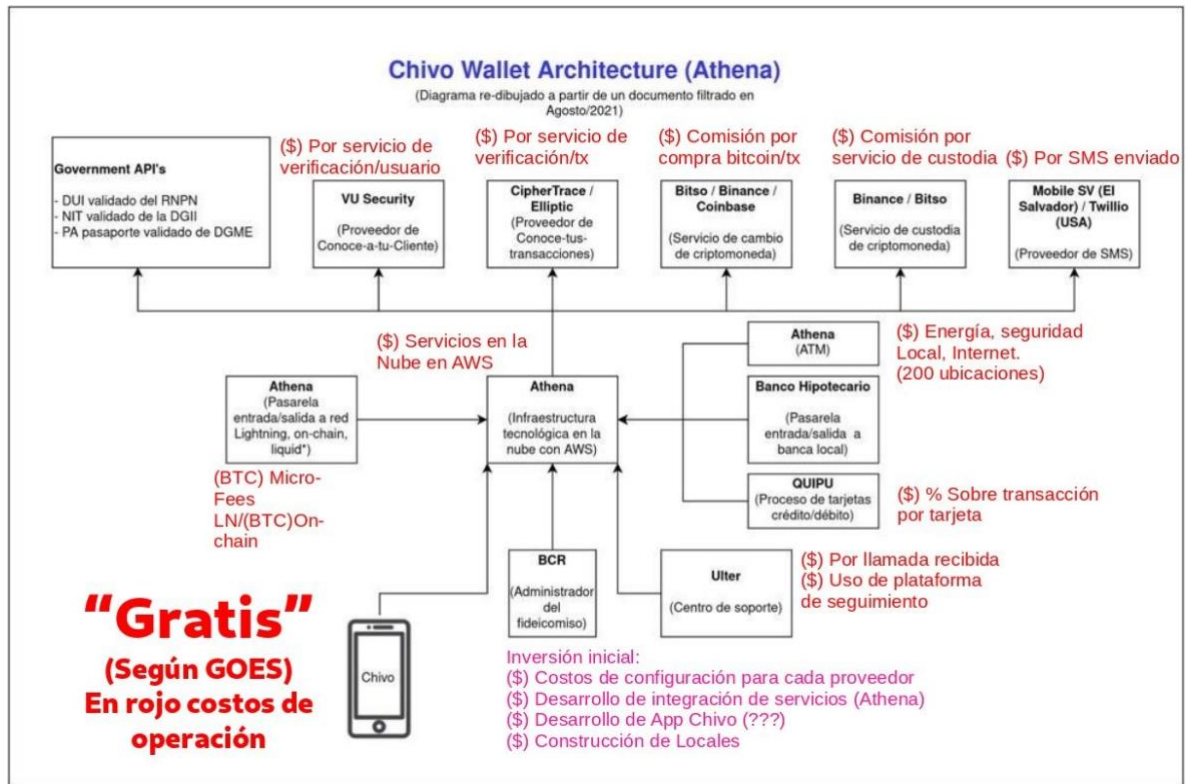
Chivo Wallet Architecture (Athena)
(Diagrama re-dibujado a partir de un documento filtrado en Agosto/2021)

Government API's
- DUI validado del RNPN
- NIT validado de la DGII
- PA pasaporte validado de DGME

($) Por servicio de verificación/usuario
VU Security
(Proveedor de Conoce-a-tu-Cliente)

($) Por servicio de verificación/tx
CipherTrace / Elliptic
(Proveedor de Conoce-tus-transacciones)

($) Comisión por compra bitcoin/tx
Bitso / Binance / Coinbase
(Servicio de cambio de criptomoneda)

($) Comisión por servicio de custodia
Binance / Bitso
(Servicio de custodia de criptomoneda)

($) Por SMS enviado
Mobile SV (El Salvador) / Twillio (USA)
(Proveedor de SMS)

($) Servicios en la Nube en AWS

Athena
(ATM)

($) Energía, seguridad Local, Internet. (200 ubicaciones)

Athena
(Pasarela entrada/salida a red Lightning, on-chain, liquid*)

Athena
(Infraestructura tecnológica en la nube con AWS)

Banco Hipotecario
(Pasarela entrada/salida a banca local)

(BTC) Micro-Fees LN/(BTC)On-chain

QUIPU
(Proceso de tarjetas crédito/débito)

($) % Sobre transacción por tarjeta

BCR
(Administrador del fideicomiso)

Ulter
(Centro de soporte)

($) Por llamada recibida
($) Uso de plataforma de seguimiento

"Gratis"
(Según GOES)
En rojo costos de operación

Chivo

Inversión inicial:
($) Costos de configuración para cada proveedor
($) Desarrollo de integración de servicios (Athena)
($) Desarrollo de App Chivo (???)
($) Construcción de Locales